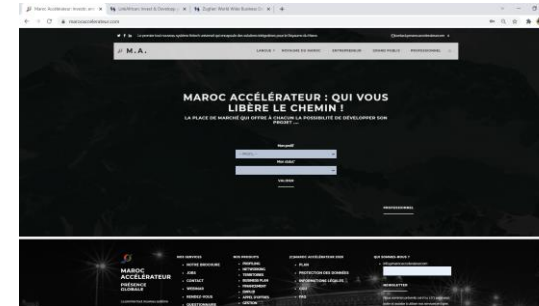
Maroc Accélérateur · Investir en · × | LinkedIn | Digital World Wide Business Co. × | +

maroc-accelerateur.com

M.A.

LANGUE · MOROCCO DU MAROC · ENTREPRENEUR · GRAND PUBLIC · PROFESSIONNEL

MAROC ACCÉLÉRATEUR : QUI VOUS LIBÈRE LE CHEMIN !

LA PLACE DE MARCHÉ QUI OFFRE À CHACUN LA POSSIBILITÉ DE DÉVELOPPER SON PROJET ...

Mon profil

Mon statut

VALIDER

PROFESSIONNEL

MAROC ACCÉLÉRATEUR

PRÉSENCE GLOBALE

NOS SERVICES
· NOTRE BROCHURE
· JOBS
· CONTACT
· WEBINARS
· RENDEZ-VOUS
· QUESTIONNAIRE

NOS PRODUITS
· PROFILING
· NETWORKING
· TERRITOIRES
· BUSINESS PLAN
· FINANCEMENT
· EMPLOI
· APPEL D'OFFRES
· GESTION

COMMENT ACCÉLÉRATEUR SERT
· PLAN
· PROTECTION DES DONNÉES
· INFORMATIONS LÉGALES
· CGU
· FAQ

QUI SOMMES-NOUS ?

NEWSLETTER